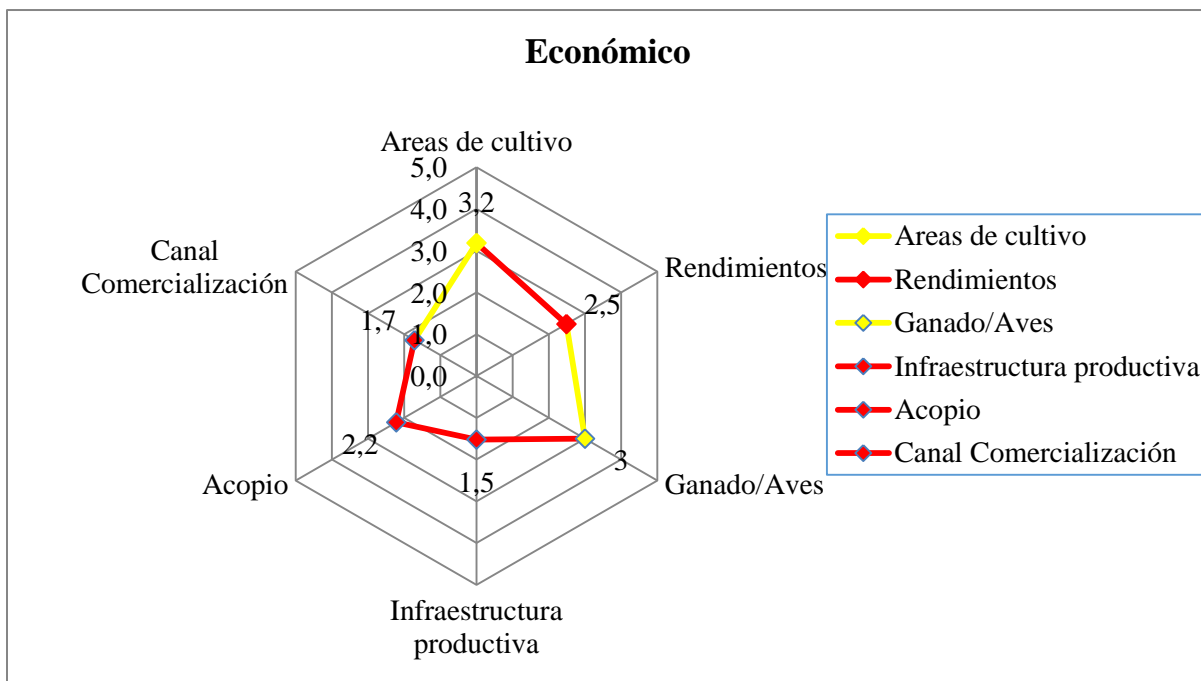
Económico

Areas de cultivo

5,0
4,0
3,0
2,0
1,0
0,0

3,2

Canal Comercialización

Rendimientos

1,7

2,5

2,2

Acopio

1,5

3

Ganado/Aves

Infraestructura productiva

Areas de cultivo
Rendimientos
Ganado/Aves
Infraestructura productiva
Acopio
Canal Comercialización